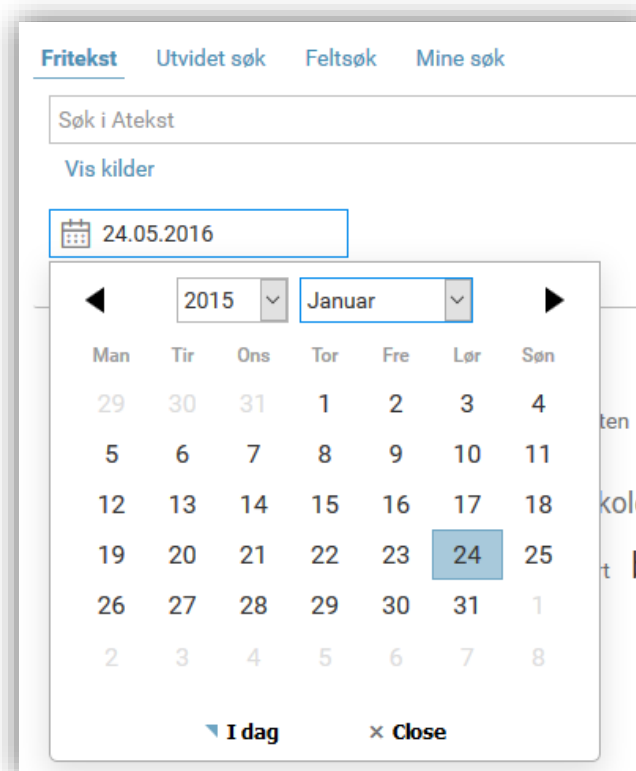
Fritekst Utvidet søk Feltsøk Mine søk

Søk i Atekst

Vis kilder

24.05.2016

2015 Januar

| Man | Tir | Ons | Tor | Fre | Lør | Søn |
|---|---|---|---|---|---|---|
| 29 | 30 | 31 | 1 | 2 | 3 | 4 |
| 5 | 6 | 7 | 8 | 9 | 10 | 11 |
| 12 | 13 | 14 | 15 | 16 | 17 | 18 |
| 19 | 20 | 21 | 22 | 23 | 24 | 25 |
| 26 | 27 | 28 | 29 | 30 | 31 | 1 |
| 2 | 3 | 4 | 5 | 6 | 7 | 8 |

ten
kol
rt

I dag × Close